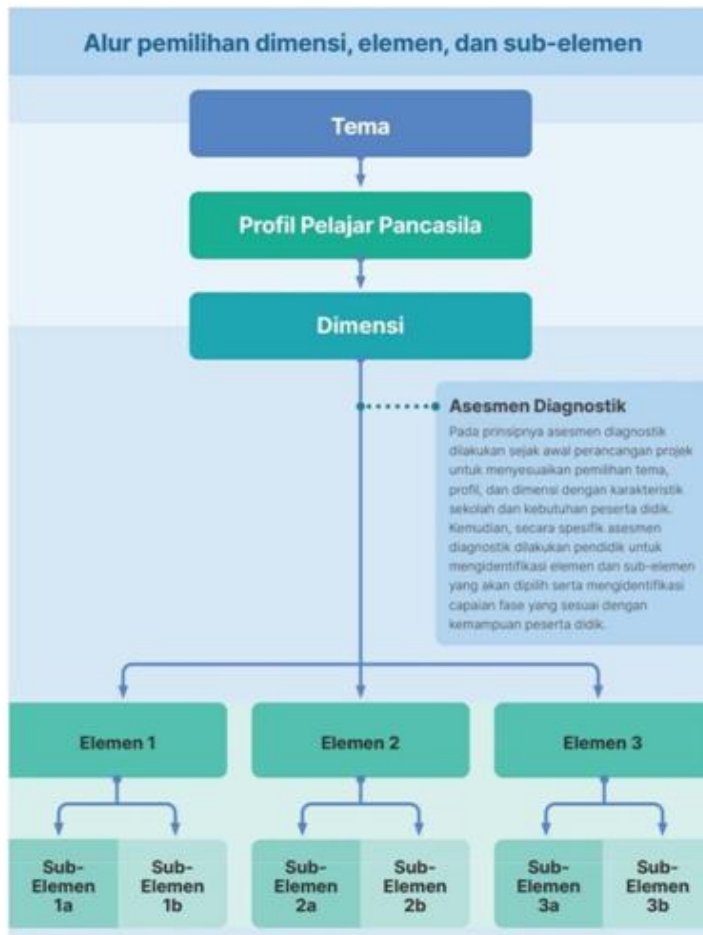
Alur pemilihan dimensi, elemen, dan sub-elemen

Tema

Profil Pelajar Pancasila

Dimensi

Asesmen Diagnostik

Pada prinsipnya asesmen diagnostik dilakukan sejak awal perancangan projek untuk menyesuaikan pemilihan tema, profil, dan dimensi dengan karakteristik sekolah dan kebutuhan peserta didik. Kemudian, secara spesifik asesmen diagnostik dilakukan pendidik untuk mengidentifikasi elemen dan sub-elemen yang akan dipilih serta mengidentifikasi capaian fase yang sesuai dengan kemampuan peserta didik.

Elemen 1

Elemen 2

Elemen 3

Sub-Elemen 1a

Sub-Elemen 1b

Sub-Elemen 2a

Sub-Elemen 2b

Sub-Elemen 3a

Sub-Elemen 3b